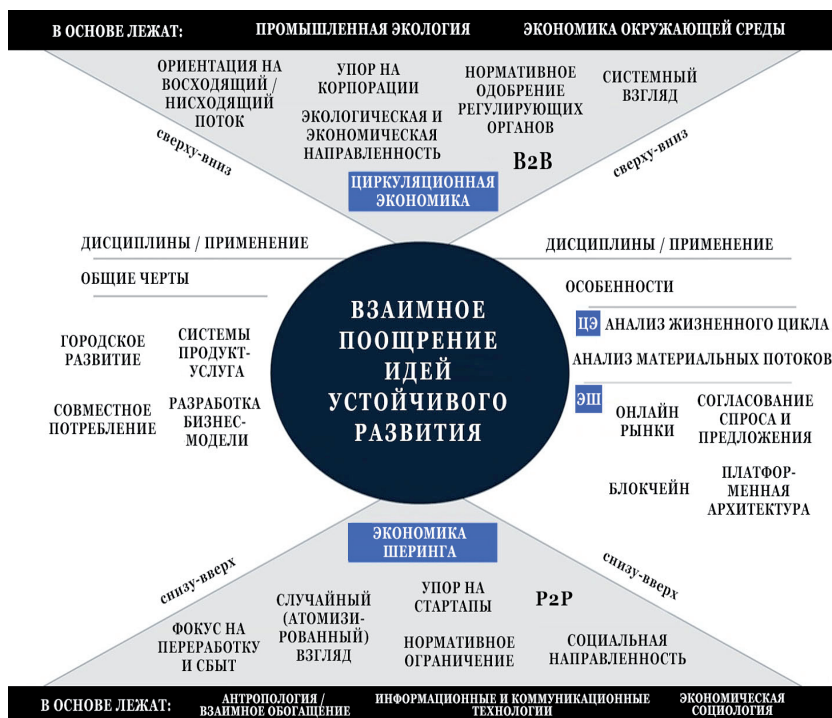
В ОСНОВЕ ЛЕЖАТ: ПРОМЫШЛЕННАЯ ЭКОЛОГИЯ ЭКОНОМИКА ОКРУЖАЮЩЕЙ СРЕДЫ

ОРИЕНТАЦИЯ НА ВОСХОДЯЩИЙ / НИСХОДЯЩИЙ ПОТОК

УПОР НА КОРПОРАЦИИ

ЭКОЛОГИЧЕСКАЯ И ЭКОНОМИЧЕСКАЯ НАПРАВЛЕННОСТЬ

НОРМАТИВНОЕ ОДОБРЕНИЕ РЕГУЛИРУЮЩИХ ОРГАНОВ

СИСТЕМНЫЙ ВЗГЛЯД

B2B

сверху-вниз

сверху-вниз

ЦИРКУЛЯЦИОННАЯ ЭКОНОМИКА

ДИСЦИПЛИНЫ / ПРИМЕНЕНИЕ

ДИСЦИПЛИНЫ / ПРИМЕНЕНИЕ

ОБЩИЕ ЧЕРТЫ

ОСОБЕННОСТИ

ВЗАИМНОЕ ПООЩРЕНИЕ ИДЕЙ УСТОЙЧИВОГО РАЗВИТИЯ

ГОРОДСКОЕ РАЗВИТИЕ

СИСТЕМЫ ПРОДУКТ-УСЛУГА

СОВМЕСТНОЕ ПОТРЕБЛЕНИЕ

РАЗРАБОТКА БИЗНЕС-МОДЕЛИ

ЦЭ АНАЛИЗ ЖИЗНЕННОГО ЦИКЛА

АНАЛИЗ МАТЕРИАЛЬНЫХ ПОТОКОВ

ЭШ ОНЛАЙН РЫНКИ

СОГЛАСОВАНИЕ СПРОСА И ПРЕДЛОЖЕНИЯ

БЛОКЧЕЙН

ПЛАТФОРМЕННАЯ АРХИТЕКТУРА

ЭКОНОМИКА ШЕРИНГА

снизу-вверх

снизу-вверх

ФОКУС НА ПЕРЕРАБОТКУ И СБЫТ

СЛУЧАЙНЫЙ (АТОМИЗИРОВАННЫЙ) ВЗГЛЯД

УПОР НА СТАРТАПЫ

НОРМАТИВНОЕ ОГРАНИЧЕНИЕ

P2P

СОЦИАЛЬНАЯ НАПРАВЛЕННОСТЬ

В ОСНОВЕ ЛЕЖАТ: АНТРОПОЛОГИЯ / ВЗАИМНОЕ ОБОГАЩЕНИЕ ИНФОРМАЦИОННЫЕ И КОММУНИКАЦИОННЫЕ ТЕХНОЛОГИИ ЭКОНОМИЧЕСКАЯ СОЦИОЛОГИЯ